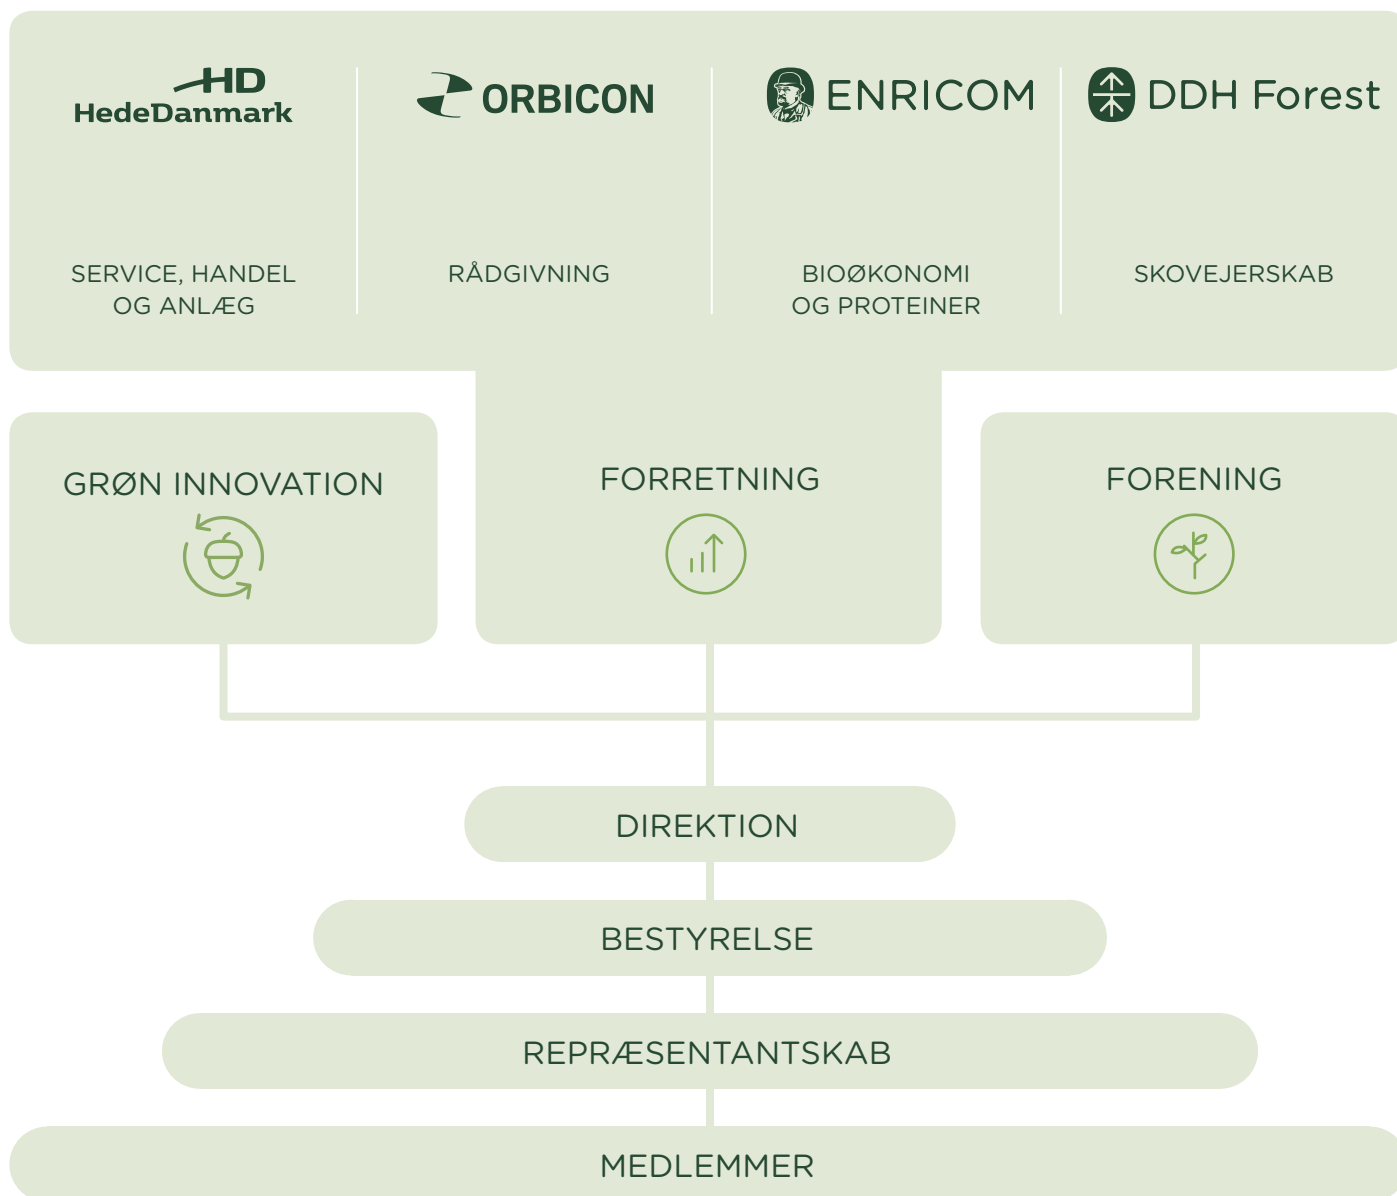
HD
HedeDanmark

SERVICE, HANDEL OG ANLÆG

ORBICON

RÅDGIVNING

ENRICOM

BIOØKONOMI OG PROTEINER

DDH Forest

SKOVEJERSKAB

GRØN INNOVATION

FORRETNING

FORENING

DIREKTION

BESTYRELSE

REPRÆSENTANTSKAB

MEDLEMMER